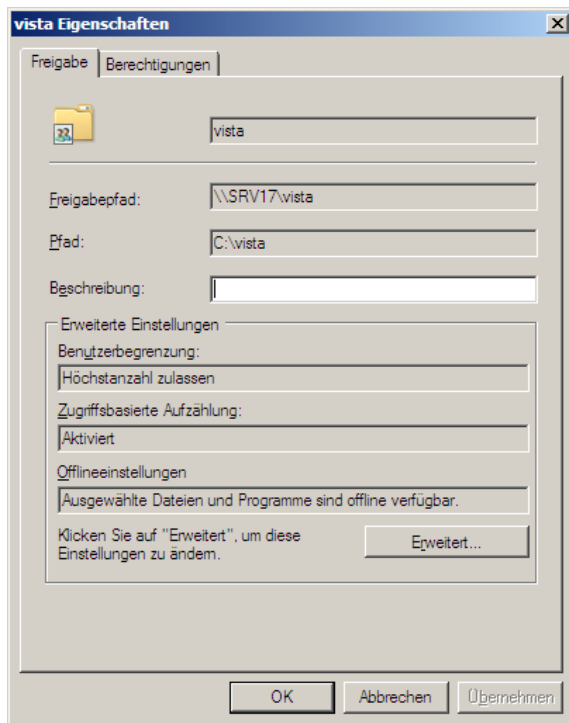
vista Eigenschaften

Freigabe | Berechtigungen

vista

Freigabepfad: \\SRV17\vista

Pfad: C:\vista

Beschreibung:

Erweiterte Einstellungen

Benutzerbegrenzung:

Höchstanzahl zulassen

Zugriffsbasierte Aufzählung:

Aktiviert

Offlineeinstellungen

Ausgewählte Dateien und Programme sind offline verfügbar.

Klicken Sie auf "Erweitert", um diese Einstellungen zu ändern.

Erweitert...

OK | Abbrechen | Übernehmen